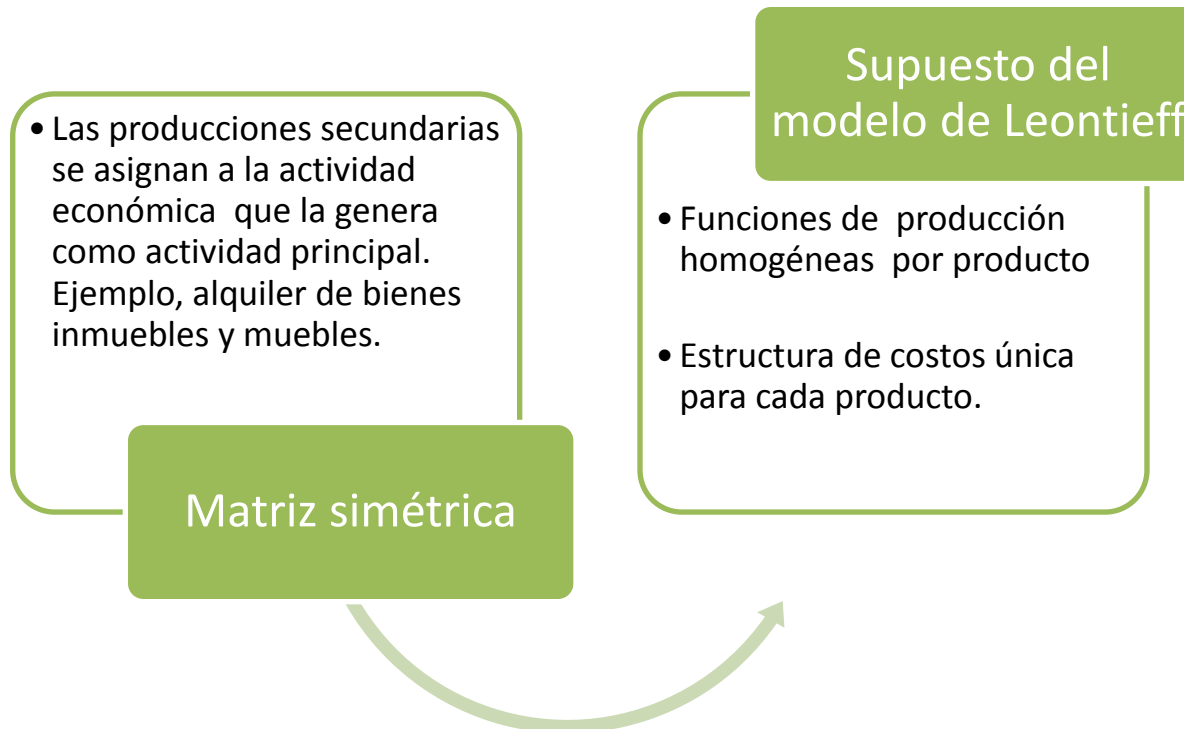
• Las producciones secundarias se asignan a la actividad económica que la genera como actividad principal. Ejemplo, alquiler de bienes inmuebles y muebles.

Matriz simétrica

Supuesto del modelo de Leontieff

• Funciones de producción homogéneas por producto

• Estructura de costos única para cada producto.